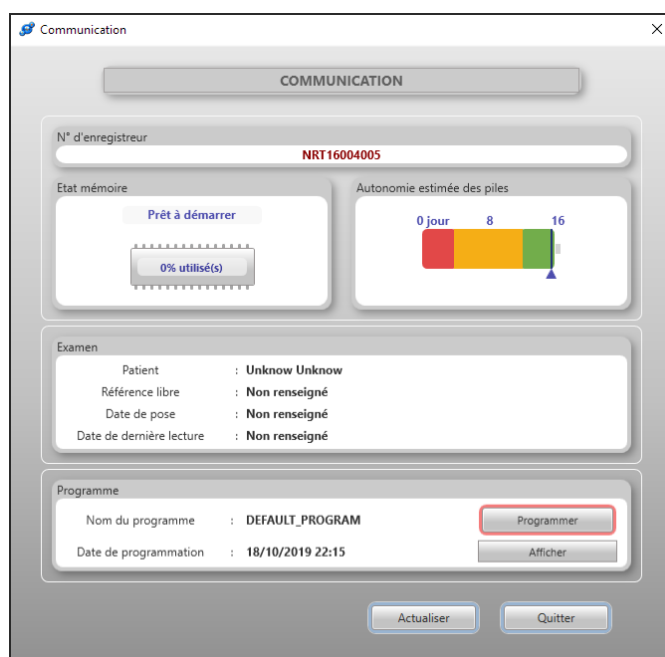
Communication

COMMUNICATION

N° d'enregistreur
NRT16004005

Etat mémoire
Prêt à démarrer
0% utilisé(s)

Autonomie estimée des piles
0 jour 8 16

Examen
Patient : Unknow Unknow
Référence libre : Non renseigné
Date de pose : Non renseigné
Date de dernière lecture : Non renseigné

Programme
Nom du programme : DEFAULT_PROGRAM
Programmer
Date de programmation : 18/10/2019 22:15
Afficher

Actualiser
Quitter